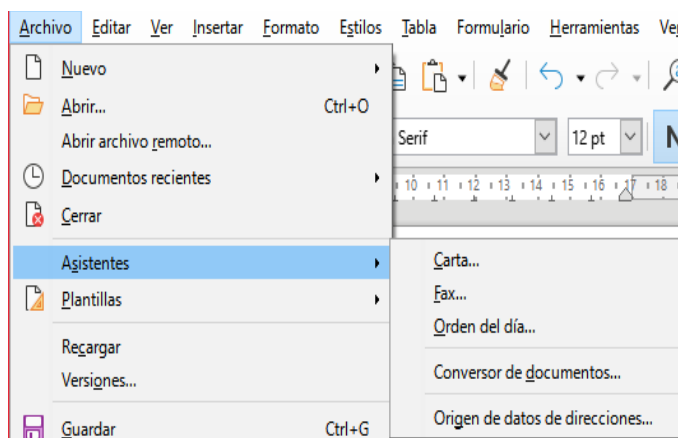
Archivo Editar Ver Insertar Formato Estilos Tabla Formulario Herramientas Ve

Nuevo
Abrir... Ctrl+O
Abrir archivo remoto...
Documentos recientes
Cerrar
Asistentes
Plantillas
Recargar
Versiones...
Guardar Ctrl+G

Serif
12 pt
N
10 11 12 13 14 15 16 17 18

Carta...
Fax...
Orden del día...
Conversor de documentos...
Origen de datos de direcciones...